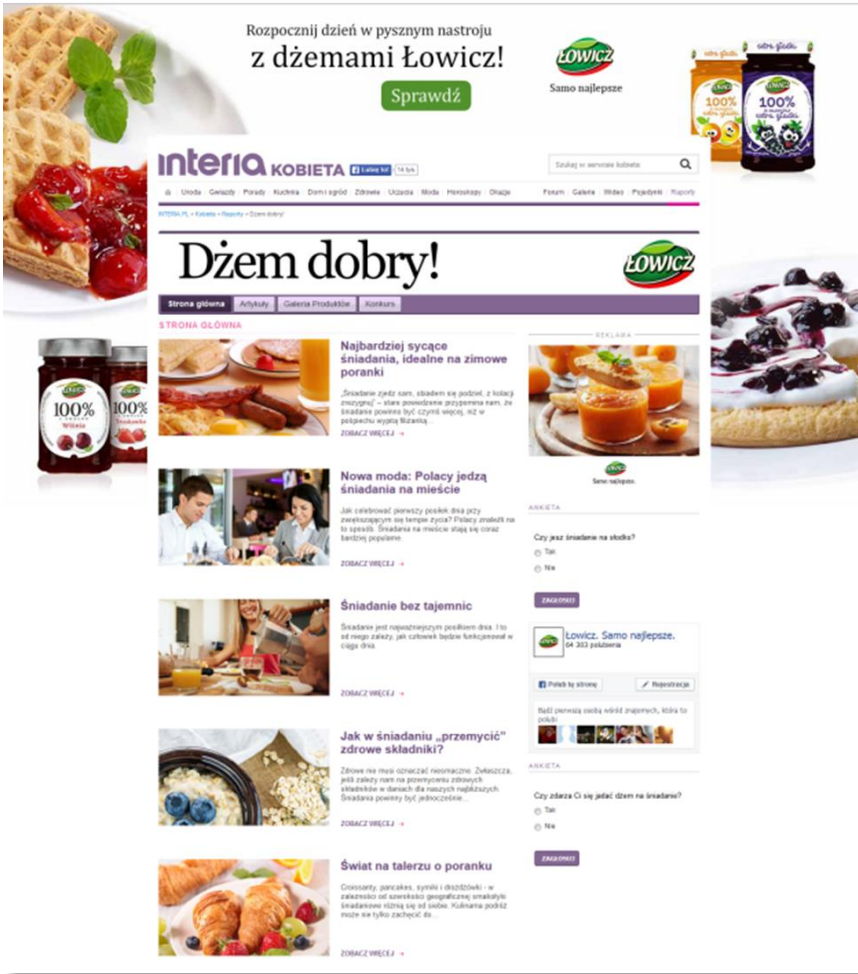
Rozpocznij dzień w pysznym nastroju
z dżemami Łowicz!
Sprawdź

ŁOWICZ
Samo najlepsze

ŁOWICZ 100% Wiśnia
100% Truskawka
100% Brzoskwinia
100% extra gładki

interia KOBIETA Lubię to! 74 tys.
Szukaj w serwisie kobieta

Uroda Gwiazdy Porady Kuchnia Dom i ogród Zdrowie Uczucia Moda Horoskopy Okazje Forum Galeria Wideo Przepisy Raporty

INTERIA.PL > Kobieta > Raporty > Dżem dobry!

Dżem dobry!
ŁOWICZ

Strona główna Artykuły Galeria Produktów Konkurs

STRONA GŁÓWNA

Najbardziej sycące śniadania, idealne na zimowe poranki
„Śniadanie zjedz sam, obiadem się podziel, z kolacji zrezygnuj" – stare powiedzenie przypomina nam, że śniadanie powinno być czymś więcej, niż w pośpiechu wypitą filiżanką...
ZOBACZ WIĘCEJ

Nowa moda: Polacy jedzą śniadania na mieście
Jak celebrować pierwszy posiłek dnia przy zwiększającym się tempie życia? Polacy znaleźli na to sposób. Śniadania na mieście stają się coraz bardziej popularne.
ZOBACZ WIĘCEJ

Śniadanie bez tajemnic
Śniadanie jest najważniejszym posiłkiem dnia. I to od niego zależy, jak człowiek będzie funkcjonował w ciągu dnia.
ZOBACZ WIĘCEJ

Jak w śniadaniu „przemycić" zdrowe składniki?
Zdrowe nie musi oznaczać niesmaczne. Zwłaszcza, jeśli zależy nam na przemycaniu zdrowych składników w daniach dla naszych najbliższych. Śniadania powinny być jednocześnie...
ZOBACZ WIĘCEJ

Świat na talerzu o poranku
Croissanty, pancakes, symiki i drożdżówki - w zależności od szerokości geograficznej smakołyki śniadaniowe różnią się od siebie. Kulinarna podróż może się tylko zachęcić do...
ZOBACZ WIĘCEJ

REKLAMA
Samo najlepsze.

ANKIETA
Czy jesz śniadanie na słodko?
Tak
Nie
ZAGŁOSUJ

Łowicz. Samo najlepsze.
64 303 polubienia
Polub tę stronę
Rejestracja
Bądź pierwszą osobą wśród znajomych, która to polubi

ANKIETA
Czy zdarza Ci się jadać dżem na śniadanie?
Tak
Nie
ZAGŁOSUJ